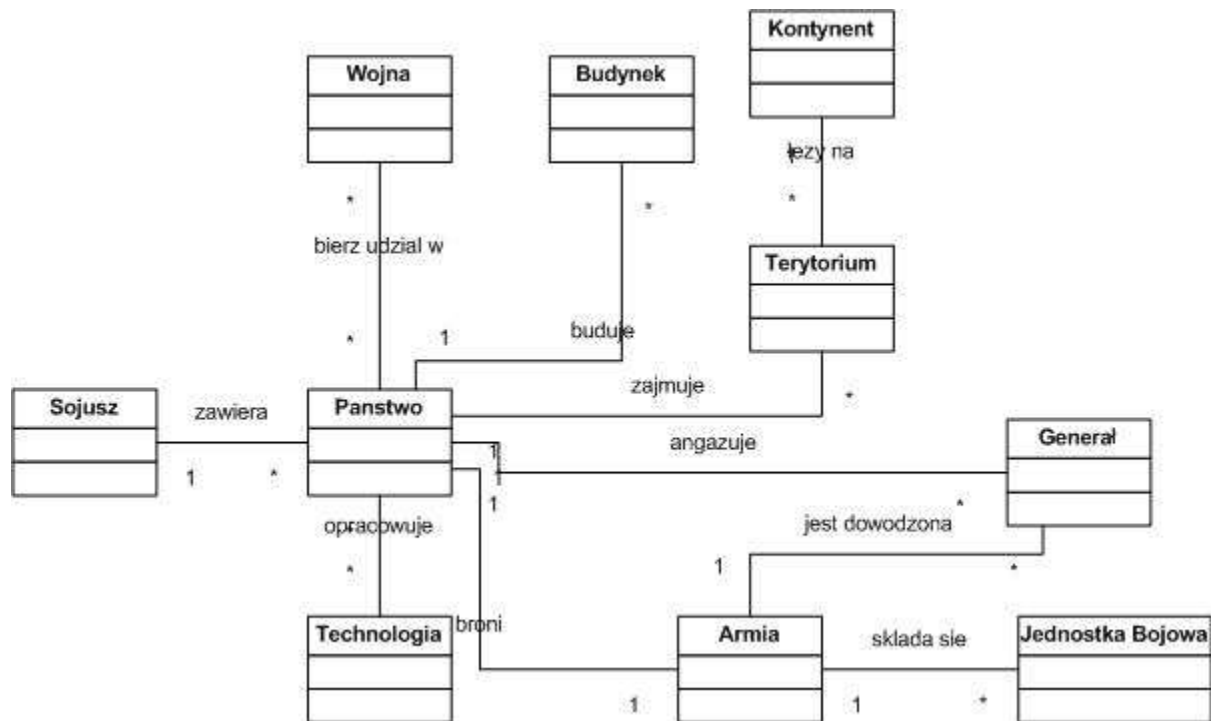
Kontynent

Wojna

Budynek

lezy na

*

*

*

bierz udzial w

Terytorium

*

1

buduje

zajmuje

Sojusz

zawiera

Panstwo

*

angazuje

General

1

1

1

*

1

opracowuje

jest dowodzona

*

1

*

*

Technologia

broni

Armia

sklada sie

Jednostka Bojowa

1

1

*